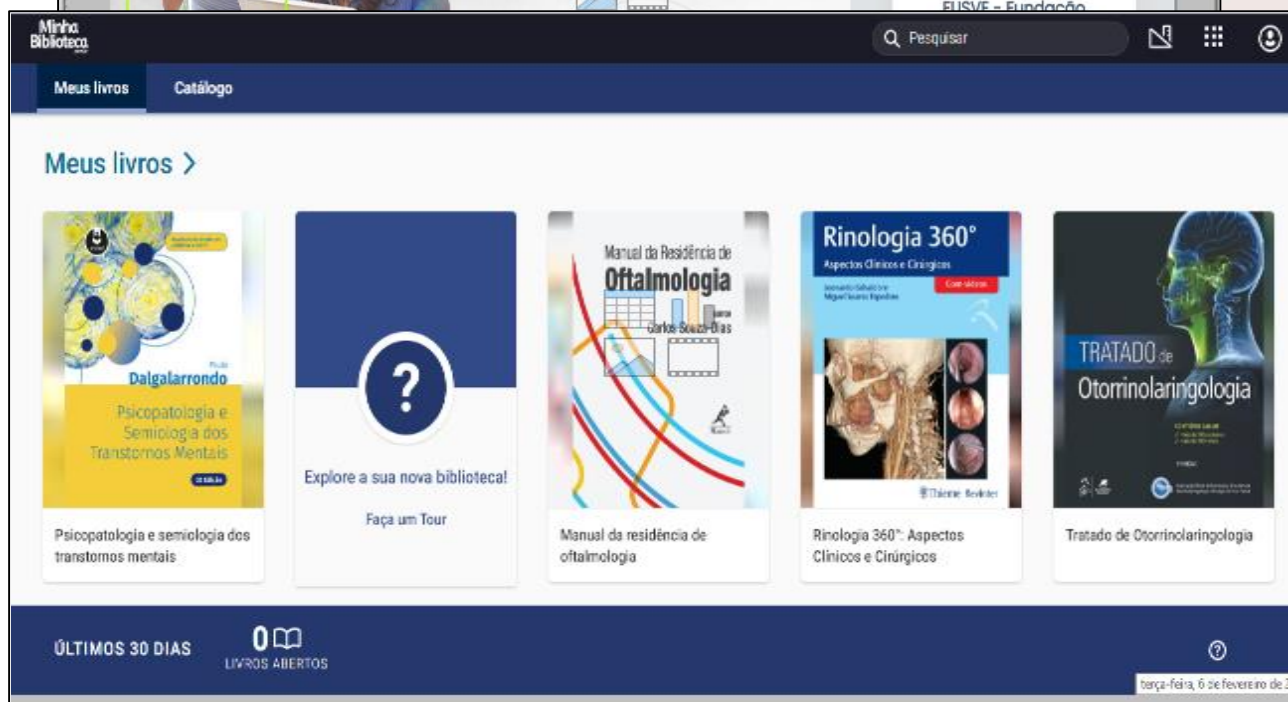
FUSVE - Fundação

Minha Biblioteca

Pesquisar

Meus livros
Catálogo

Meus livros >

Paulo Dalgalarrondo
Psicopatologia e Semiologia dos Transtornos Mentais

Psicopatologia e semiologia dos transtornos mentais

?
Explore a sua nova biblioteca!
Faça um Tour

Manual da Residência de Oftalmologia
Carlos Souza-Dias

Manual da residência de oftalmologia

Rinologia 360°
Aspectos Clínicos e Cirúrgicos
Com vídeos
Thieme Revinter

Rinologia 360°: Aspectos Clínicos e Cirúrgicos

TRATADO de Otorrinolaringologia

Tratado de Otorrinolaringologia

ÚLTIMOS 30 DIAS
0
LIVROS ABERTOS

terça-feira, 6 de fevereiro de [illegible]